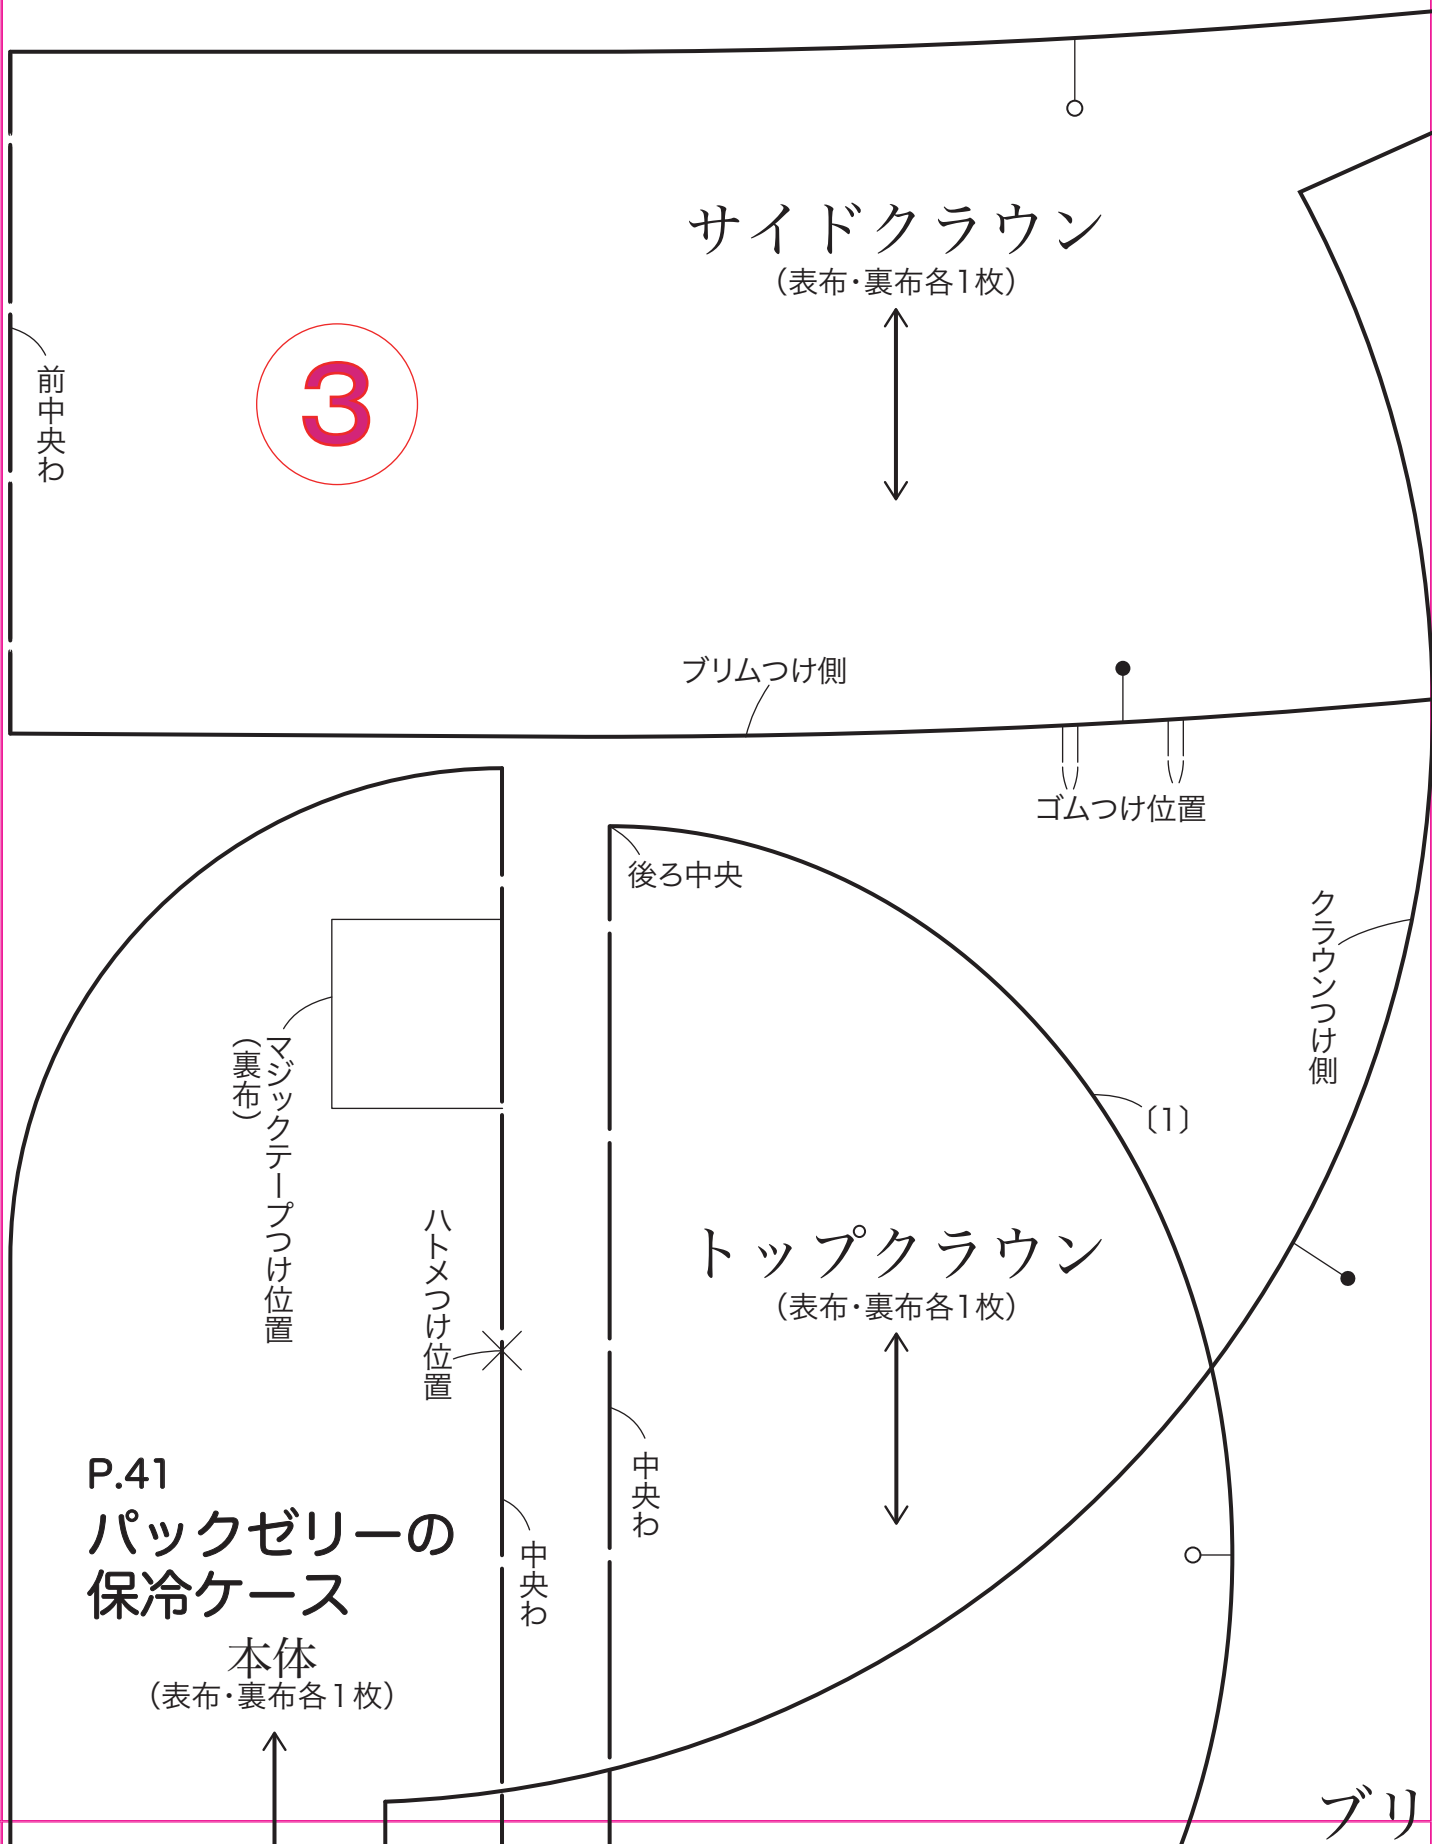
サイドクラウン
（表布・裏布各1枚）

3

前中央わ

ブリムつけ側

ゴムつけ位置

後ろ中央

クラウンつけ側

マジックテープつけ位置（裏布）

〔1〕

トップクラウン
（表布・裏布各1枚）

ハトメつけ位置

中央わ

中央わ

P.41
パックゼリーの保冷ケース
本体
（表布・裏布各1枚）

ブリ